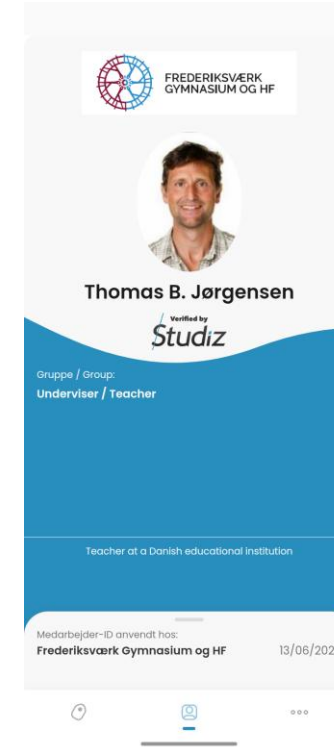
FREDERIKSVÆRK GYMNASIUM OG HF

Thomas B. Jørgensen

Verified by
Studiz

Gruppe / Group:
Underviser / Teacher

Teacher at a Danish educational institution

Medarbejder-ID anvendt hos:
Frederiksværk Gymnasium og HF
13/06/202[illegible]